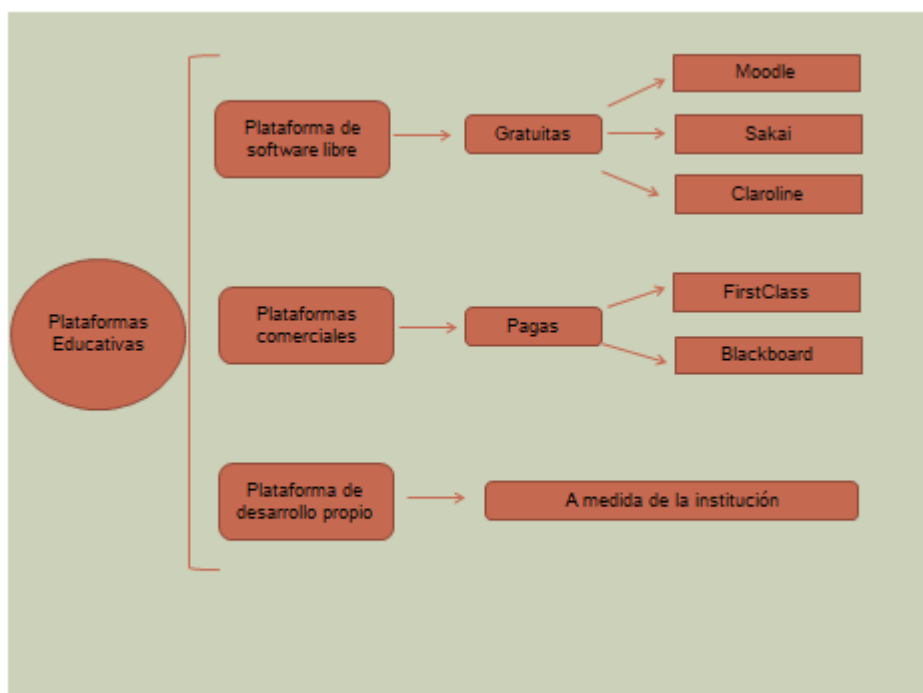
Plataformas Educativas

Plataforma de software libre

Gratuitas

Moodle

Sakai

Claroline

Plataformas comerciales

Pagas

FirstClass

Blackboard

Plataforma de desarrollo propio

A medida de la institución